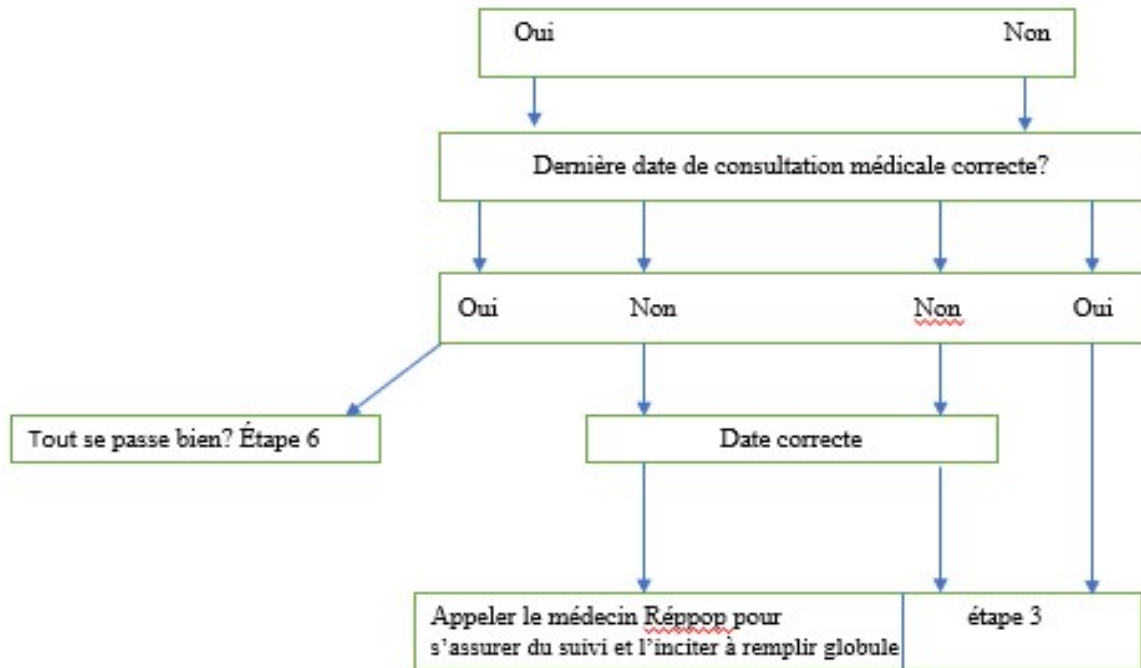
Oui Non

Dernière date de consultation médicale correcte?

Oui Non Non Oui

Tout se passe bien? Étape 6

Date correcte

Appeler le médecin Réppop pour s'assurer du suivi et l'inciter à remplir globule

étape 3